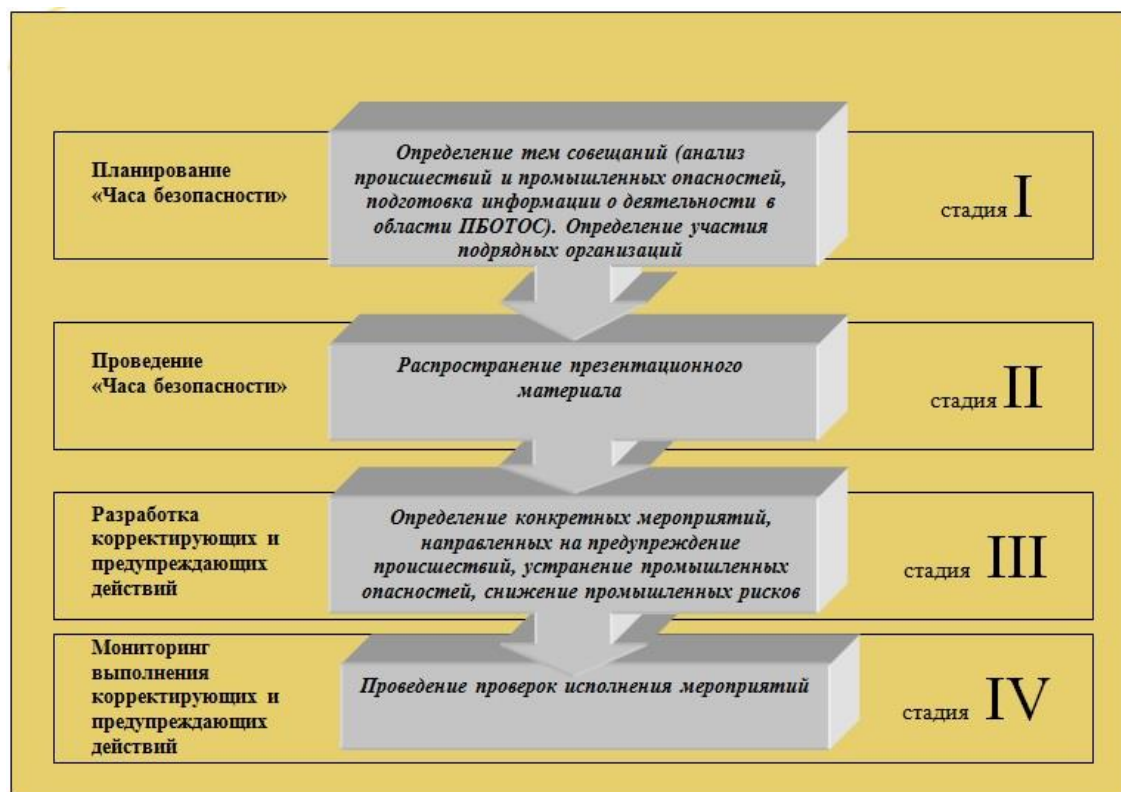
Планирование «Часа безопасности»

Определение тем совещаний (анализ происшествий и промышленных опасностей, подготовка информации о деятельности в области ПБОТОС). Определение участия подрядных организаций

стадия I

Проведение «Часа безопасности»

Распространение презентационного материала

стадия II

Разработка корректирующих и предупреждающих действий

Определение конкретных мероприятий, направленных на предупреждение происшествий, устранение промышленных опасностей, снижение промышленных рисков

стадия III

Мониторинг выполнения корректирующих и предупреждающих действий

Проведение проверок исполнения мероприятий

стадия IV